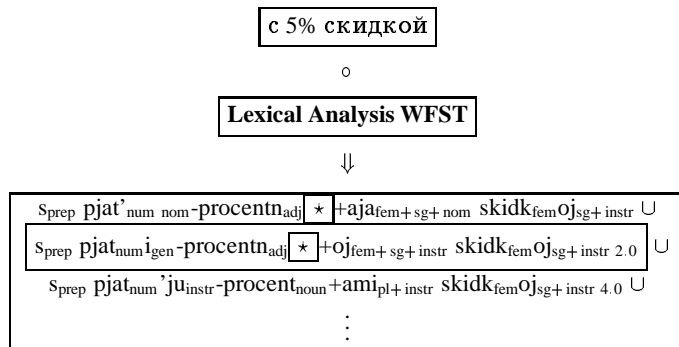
с 5% скидкой

$\circ$

Lexical Analysis WFST

$\Downarrow$

$s_{prep}$ $pjat'_{num\ nom}$-$procentn_{adj}$ $\star$ +$aja_{fem+sg+nom}$ $skidk_{fem}oj_{sg+instr}$ $\cup$

$s_{prep}$ $pjat_{num}i_{gen}$-$procentn_{adj}$ $\star$ +$oj_{fem+sg+instr}$ $skidk_{fem}oj_{sg+instr\ 2.0}$ $\cup$

$s_{prep}$ $pjat_{num}$'$ju_{instr}$-$procent_{noun}$+$ami_{pl+instr}$ $skidk_{fem}oj_{sg+instr\ 4.0}$ $\cup$

$\vdots$